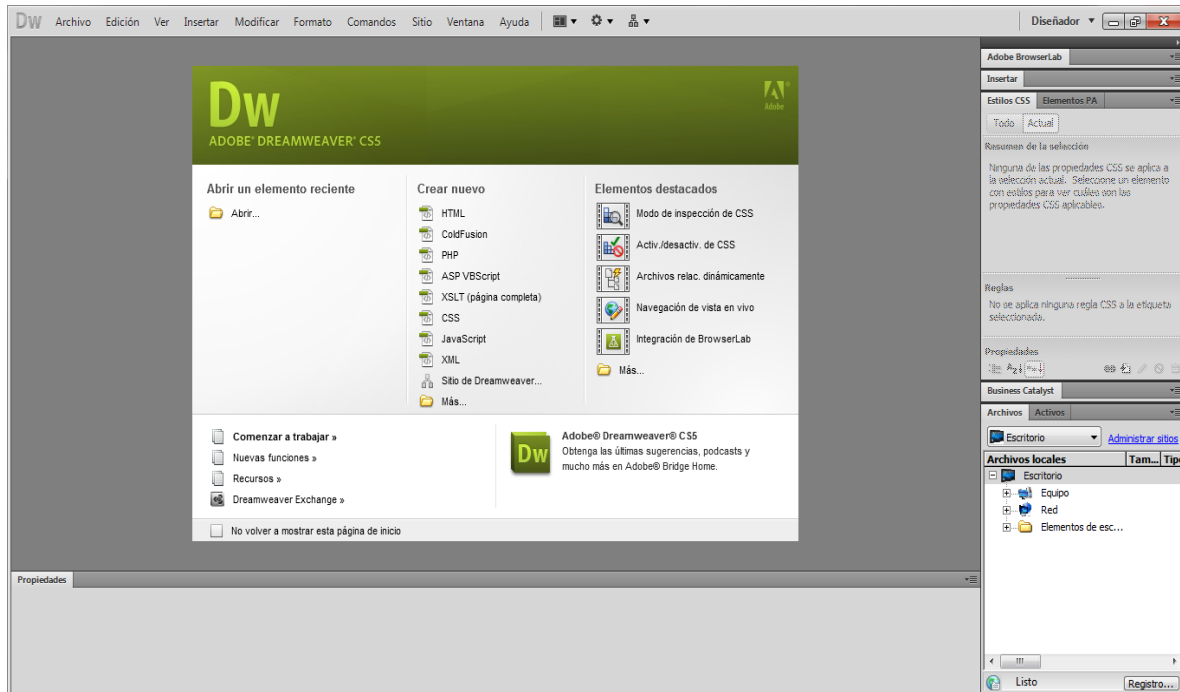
DW Archivo Edición Ver Insertar Modificar Formato Comandos Sitio Ventana Ayuda

Diseñador

Dw
ADOBE® DREAMWEAVER® CSS

Adobe

Abrir un elemento reciente
Abrir...

Crear nuevo
HTML
ColdFusion
PHP
ASP VBScript
XSLT (página completa)
CSS
JavaScript
XML
Sitio de Dreamweaver...
Más...

Elementos destacados
Modo de inspección de CSS
Activ./desactiv. de CSS
Archivos relac. dinámicamente
Navegación de vista en vivo
Integración de BrowserLab
Más...

Comenzar a trabajar »
Nuevas funciones »
Recursos »
Dreamweaver Exchange »

Dw
Adobe® Dreamweaver® CS5
Obtenga las últimas sugerencias, podcasts y mucho más en Adobe® Bridge Home.

No volver a mostrar esta página de inicio

Propiedades

Adobe BrowserLab
Insertar
Estilos CSS Elementos PA
Todo Actual
Resumen de la selección
Ninguna de las propiedades CSS se aplica a la selección actual. Seleccione un elemento con estilos para ver cuáles son las propiedades CSS aplicables.

Reglas
No se aplica ninguna regla CSS a la etiqueta seleccionada.

Propiedades

Business Catalyst
Archivos Activos
Escritorio
Administrar sitios
Archivos locales | Tam... | Tipo
Escritorio
Equipo
Red
Elementos de esc...

Listo
Registro...